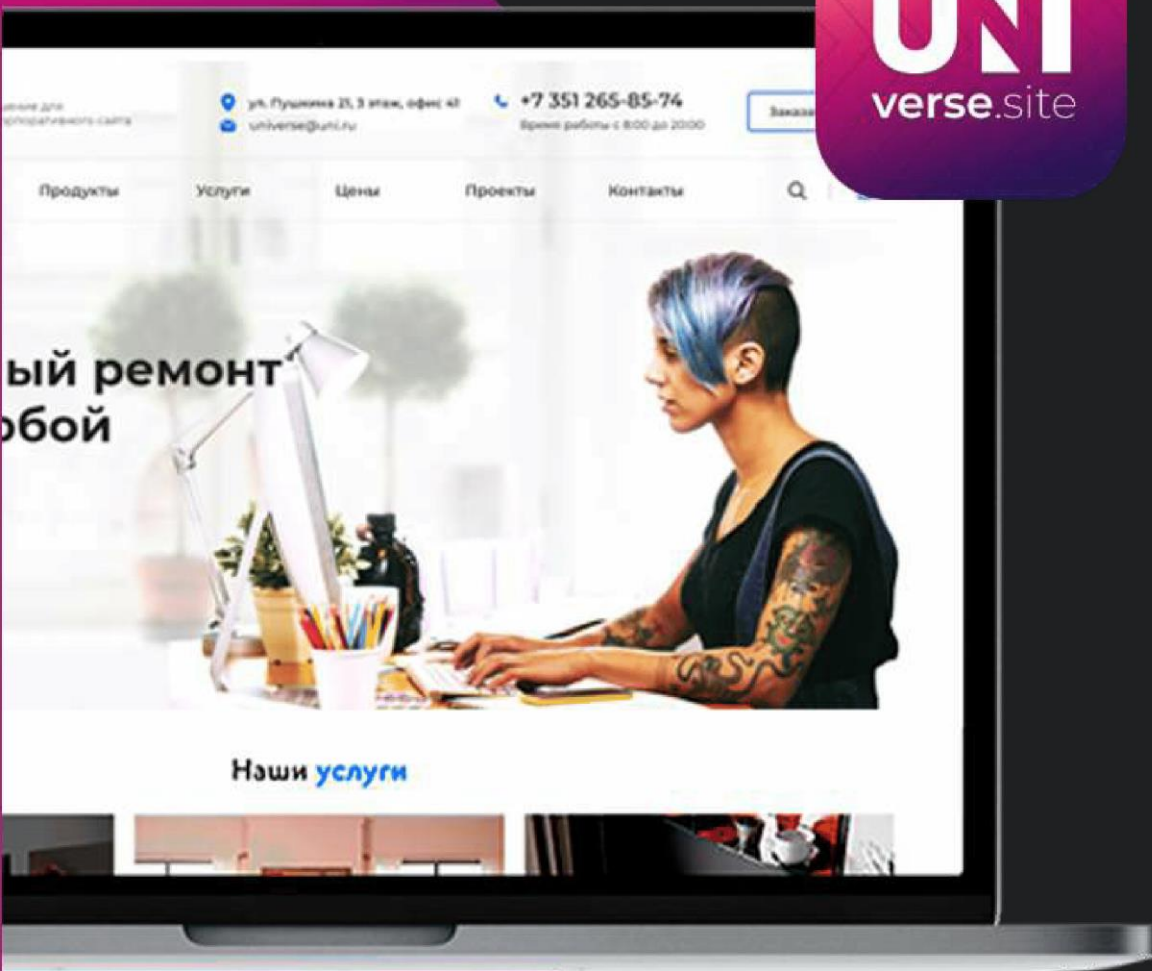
UNI
verse.site

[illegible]ние для
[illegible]рпоративного сайта

ул. Пушкина 21, 3 этаж, офис 41
universe@uni.ru

+7 351 265-85-74
Время работы с 8:00 до 20:00

Заказ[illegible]

Продукты
Услуги
Цены
Проекты
Контакты

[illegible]ый ремонт
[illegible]обой

Наши услуги